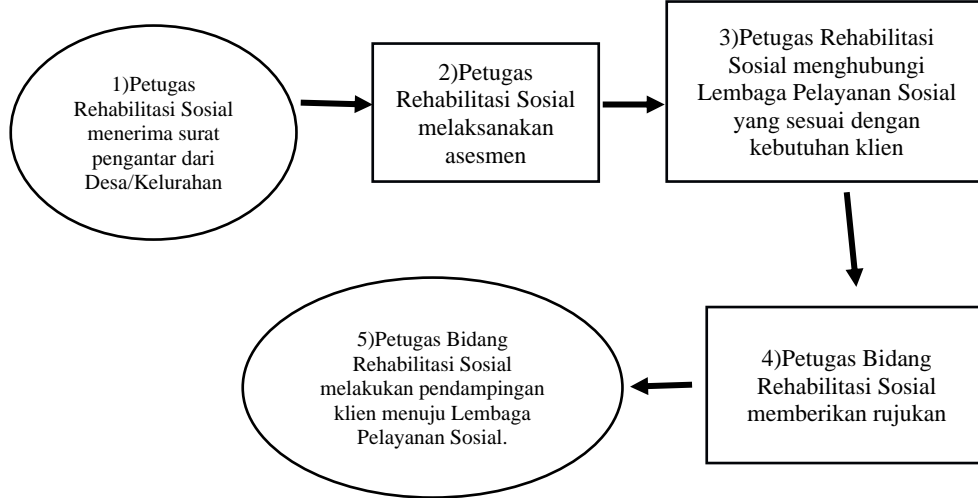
1)Petugas Rehabilitasi Sosial menerima surat pengantar dari Desa/Kelurahan

2)Petugas Rehabilitasi Sosial melaksanakan asesmen

3)Petugas Rehabilitasi Sosial menghubungi Lembaga Pelayanan Sosial yang sesuai dengan kebutuhan klien

4)Petugas Bidang Rehabilitasi Sosial memberikan rujukan

5)Petugas Bidang Rehabilitasi Sosial melakukan pendampingan klien menuju Lembaga Pelayanan Sosial.